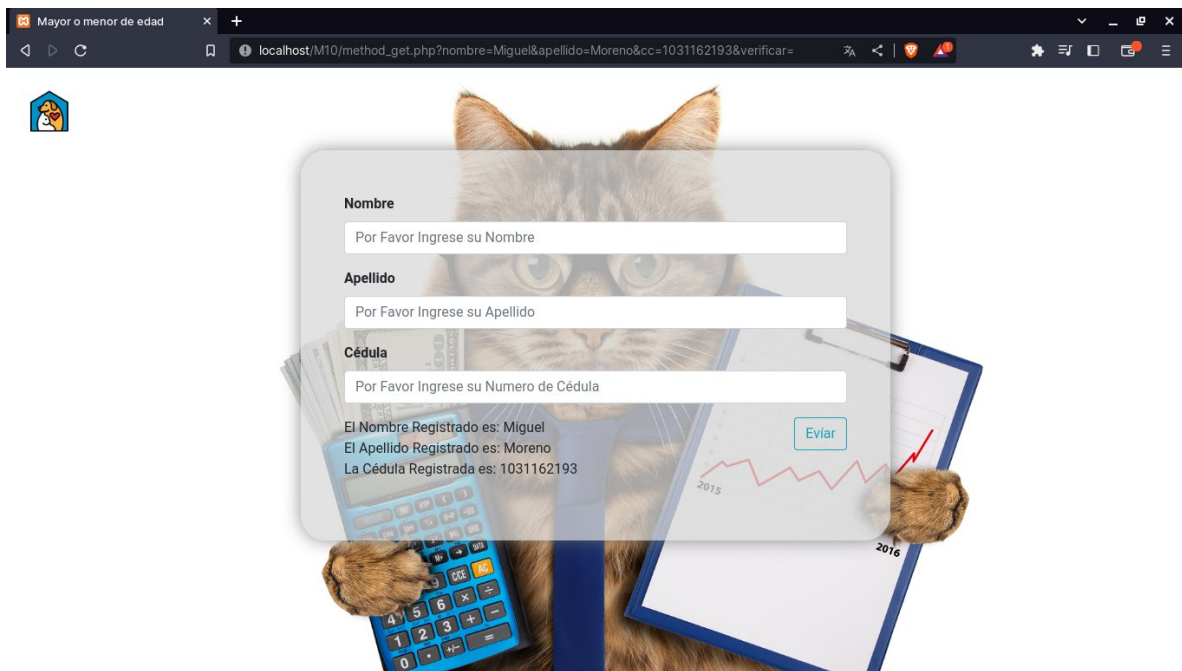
Mayor o menor de edad

localhost/M10/method_get.php?nombre=Miguel&apellido=Moreno&cc=1031162193&verificar=

Nombre

Por Favor Ingrese su Nombre

Apellido

Por Favor Ingrese su Apellido

Cédula

Por Favor Ingrese su Numero de Cédula

El Nombre Registrado es: Miguel
El Apellido Registrado es: Moreno
La Cédula Registrada es: 1031162193

Evíar

2015

2016

CCE AC
4 5 6
1 2 3
0